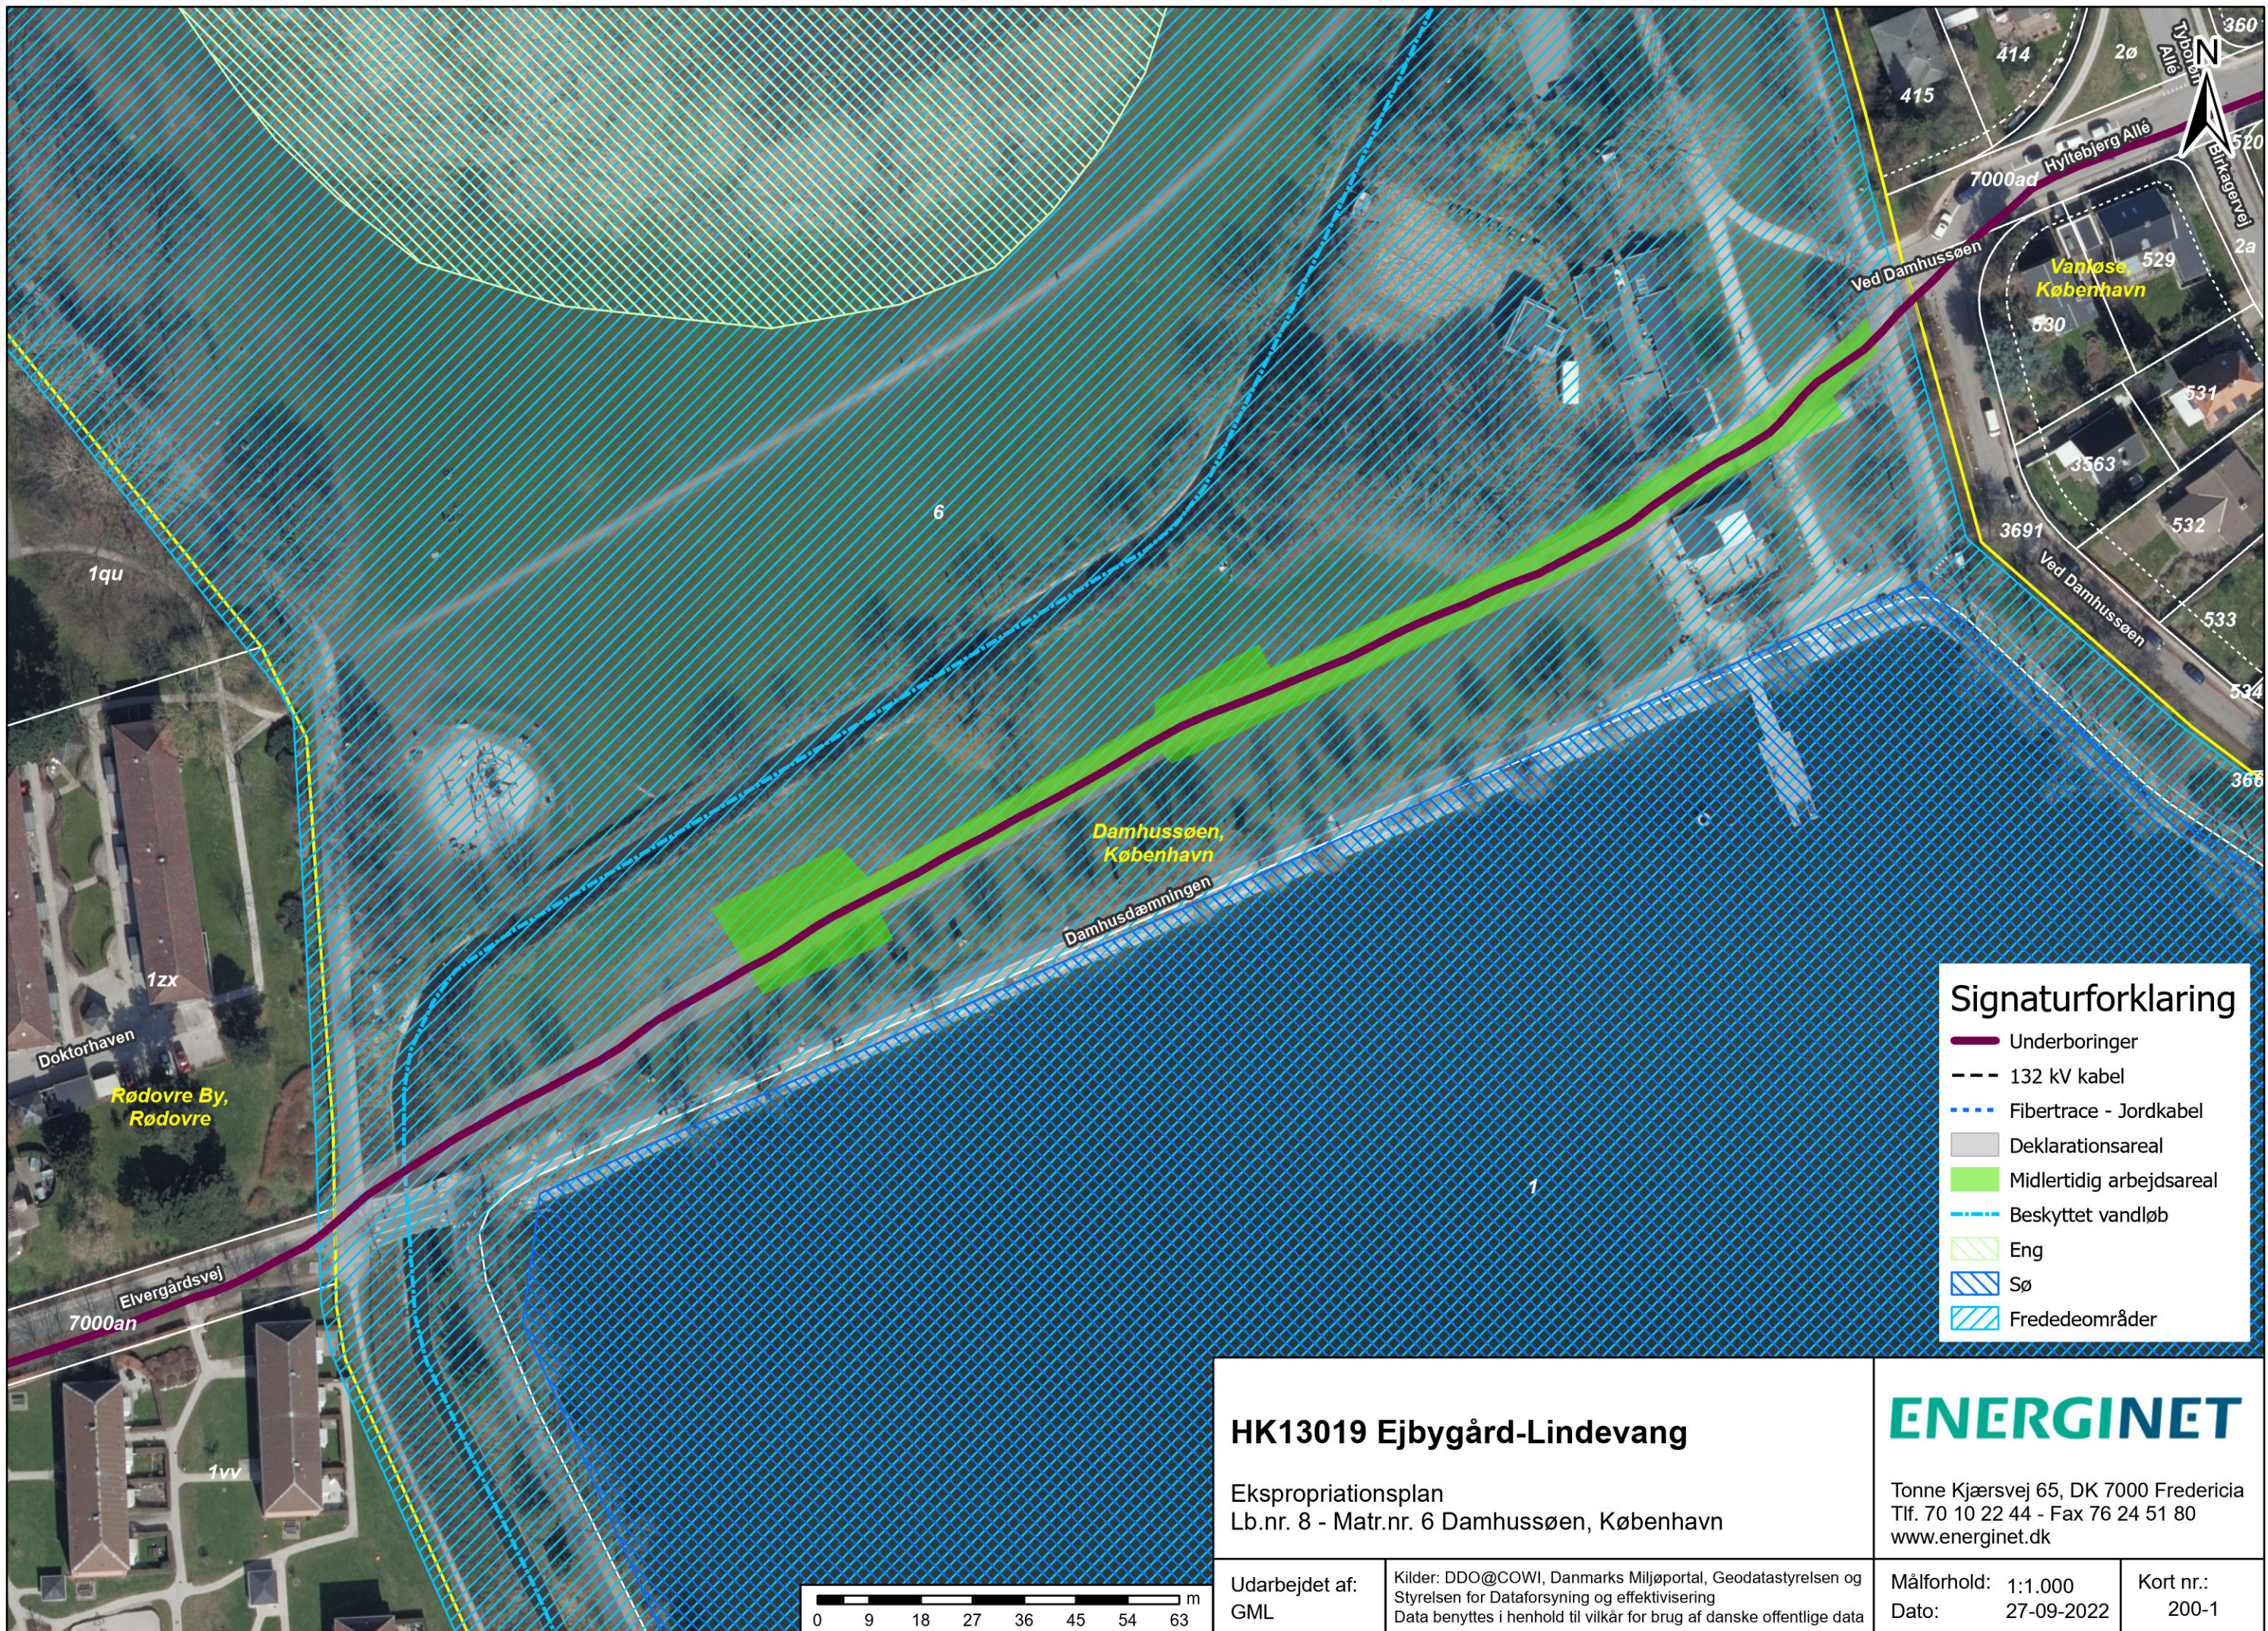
N

415
414
2ø
360
Tårnvej Allé
520
Hyltebjerg Allé
Birkegårdsvej
7000ad
2a
Ved Damhussøen
Vanløse, København
530
531
5563
6
3691
532
Ved Damhussøen
533
534
1qu
366
Damhussøen, København
Damhusdæmningen
1zx
Doktorhaven
Rødovre By, Rødovre
1
Elvergårdsvej
7000an
1vv

Signaturforklaring
Underboringer
132 kV kabel
Fibertrace - Jordkabel
Deklarationsareal
Midlertidig arbejdsareal
Beskyttet vandløb
Eng
Sø
Fredede områder

HK13019 Ejbygård-Lindevang

Ekspropriationsplan
Lb.nr. 8 - Matr.nr. 6 Damhussøen, København

ENERGINET
Tonne Kjærsvej 65, DK 7000 Fredericia
Tlf. 70 10 22 44 - Fax 76 24 51 80
www.energinet.dk

0 9 18 27 36 45 54 63 m

Udarbejdet af:
GML

Kilder: DDO@COWI, Danmarks Miljøportal, Geodatastyrelsen og Styrelsen for Dataforsyning og effektivisering
Data benyttes i henhold til vilkår for brug af danske offentlige data

Målforhold: 1:1.000
Dato: 27-09-2022
Kort nr.: 200-1